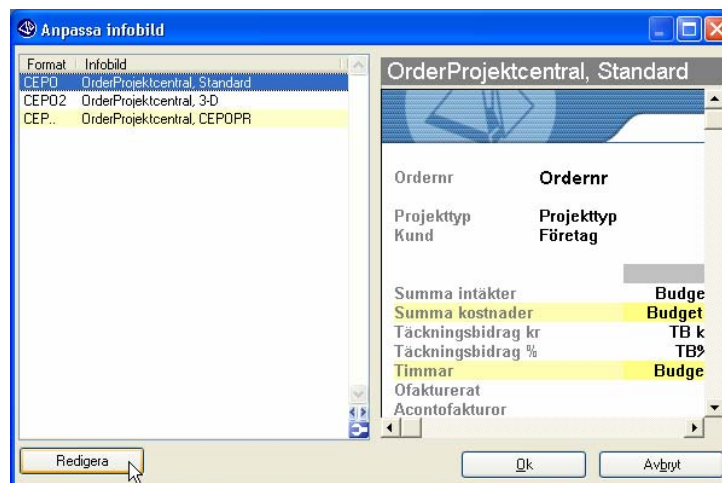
Anpassa infobild

| Format | Infobild |
|---|---|
| CEPO | OrderProjektcentral, Standard |
| CEPO2 | OrderProjektcentral, 3-D |
| CEP.. | OrderProjektcentral, CEPOPR |

OrderProjektcentral, Standard

Ordernr Ordernr

Projekttyp Projekttyp
Kund Företag

Summa intäkter Budge
Summa kostnader Budget
Täckningsbidrag kr TB k
Täckningsbidrag % TB%
Timmar Budge
Ofakturerat
Acontofakturor

Redigera

Ok

Avbryt